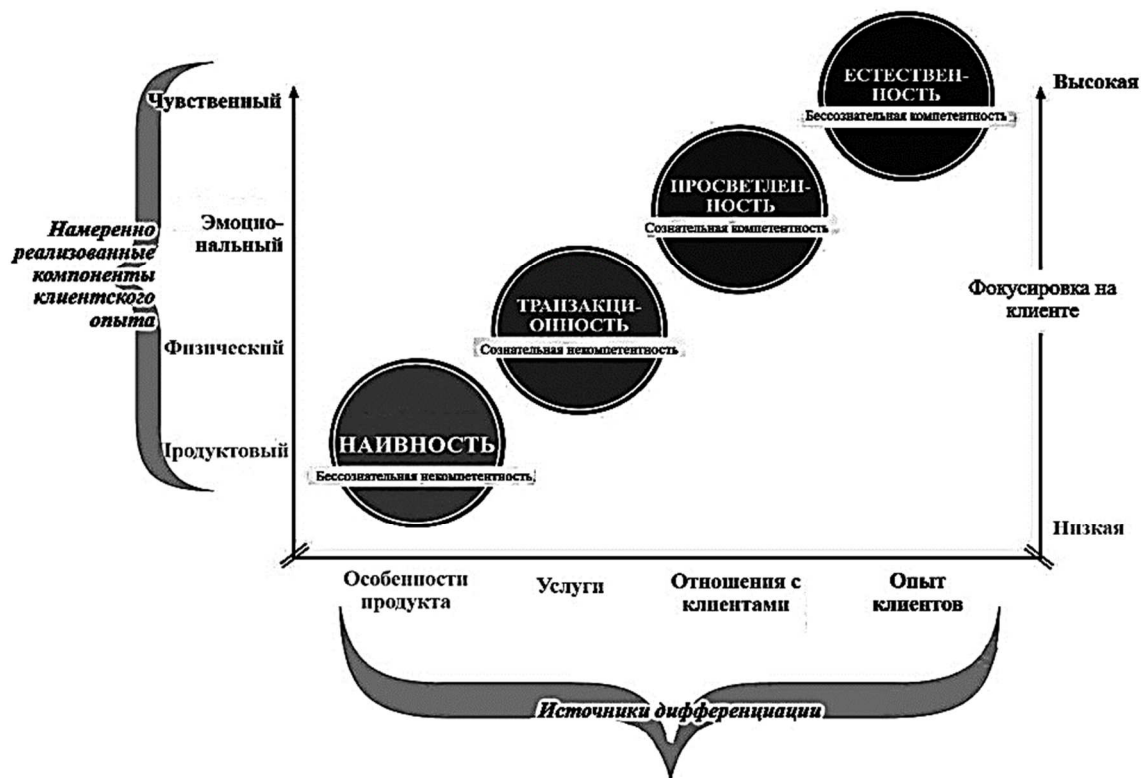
Намеренно реализованные компоненты клиентского опыта

Чувственный

Эмоциональный

Физический

Продуктовый

ЕСТЕСТВЕННОСТЬ
Бессознательная компетентность

ПРОСВЕТЛЕННОСТЬ
Сознательная компетентность

ТРАНЗАКЦИОННОСТЬ
Сознательная некомпетентность

НАИВНОСТЬ
Бессознательная некомпетентность

Высокая

Фокусировка на клиенте

Низкая

Особенности продукта

Услуги

Отношения с клиентами

Опыт клиентов

Источники дифференциации